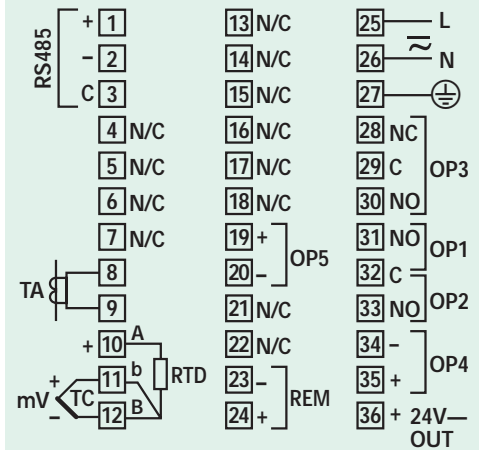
RS485
+ 1
– 2
C 3
4 N/C
5 N/C
6 N/C
7 N/C
TA
8
9
+ 10 A
11 b
12 B
RTD
mV + – TC

13 N/C
14 N/C
15 N/C
16 N/C
17 N/C
18 N/C
19 +
20 –
OP5
21 N/C
22 N/C
23 –
24 +
REM

25 L
~
26 N
27
28 NC
29 C
30 NO
OP3
31 NO
OP1
32 C
33 NO
OP2
34 –
35 +
OP4
36 + 24V— OUT